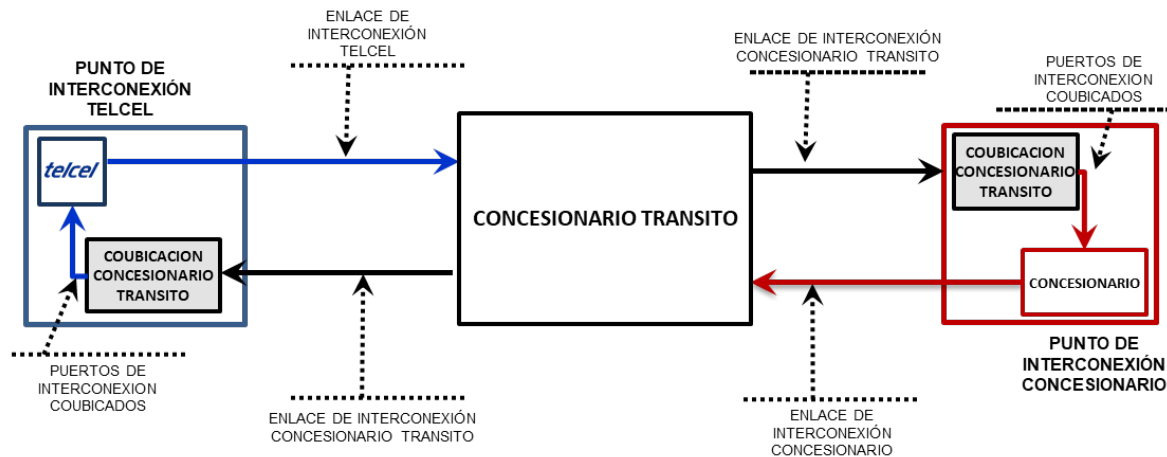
ENLACE DE INTERCONEXIÓN TELCEL

ENLACE DE INTERCONEXIÓN CONCESIONARIO TRANSITO

PUNTO DE INTERCONEXIÓN TELCEL

PUERTOS DE INTERCONEXION COUBICADOS

telcel

CONCESIONARIO TRANSITO

COUBICACION CONCESIONARIO TRANSITO

COUBICACION CONCESIONARIO TRANSITO

CONCESIONARIO

PUNTO DE INTERCONEXIÓN CONCESIONARIO

PUERTOS DE INTERCONEXION COUBICADOS

ENLACE DE INTERCONEXIÓN CONCESIONARIO TRANSITO

ENLACE DE INTERCONEXIÓN CONCESIONARIO